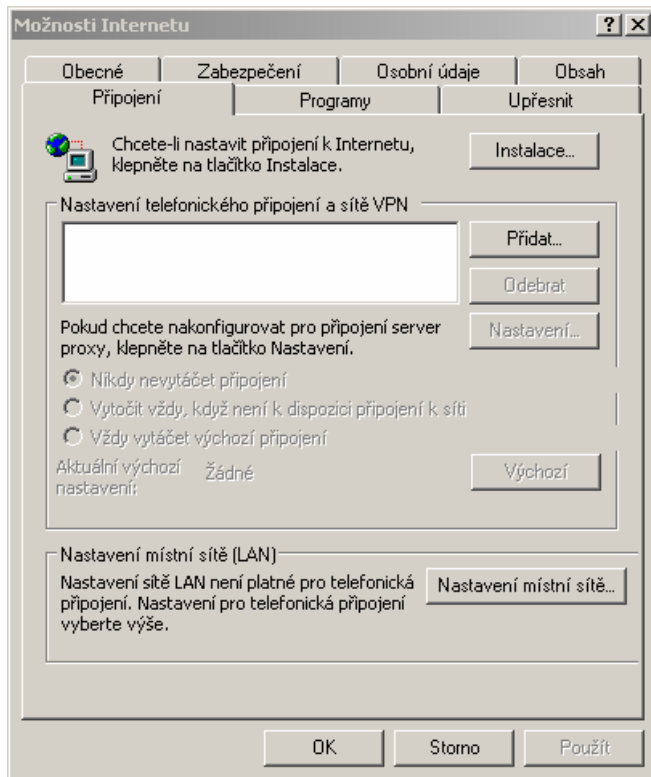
Možnosti Internetu

?
X

Obecné
Zabezpečení
Osobní údaje
Obsah
Připojení
Programy
Upřesnit

Chcete-li nastavit připojení k Internetu, klepněte na tlačítko Instalace.

Instalace...

Nastavení telefonického připojení a sítě VPN

Přidat...

Odebrat

Pokud chcete nakonfigurovat pro připojení server proxy, klepněte na tlačítko Nastavení.

Nastavení...

Nikdy nevytáčet připojení

Vytočit vždy, když není k dispozici připojení k síti

Vždy vytáčet výchozí připojení

Aktuální výchozí nastavení:
Žádné

Výchozí

Nastavení místní sítě (LAN)

Nastavení sítě LAN není platné pro telefonická připojení. Nastavení pro telefonická připojení vyberte výše.

Nastavení místní sítě...

OK
Storno
Použít